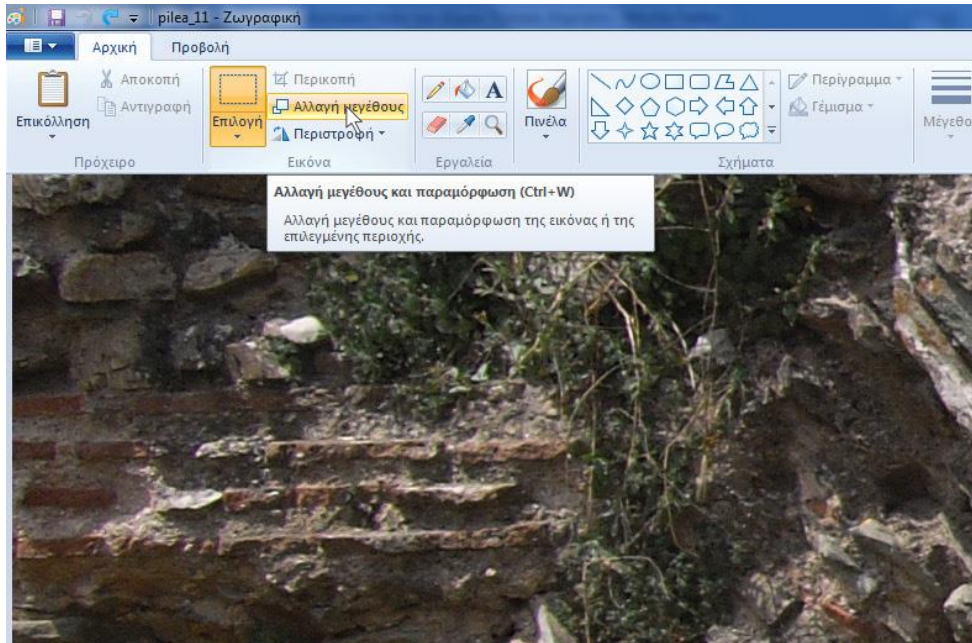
pilea_11 - Ζωγραφική

Αρχική
Προβολή

Επικόλληση
Αποκοπή
Αντιγραφή
Πρόχειρο

Επιλογή
Περικοπή
Αλλαγή μεγέθους
Περιστροφή
Εικόνα

A
Εργαλεία

Πινέλα

Περίγραμμα
Γέμισμα
Σχήματα

Μέγεθο

Αλλαγή μεγέθους και παραμόρφωση (Ctrl+W)

Αλλαγή μεγέθους και παραμόρφωση της εικόνας ή της επιλεγμένης περιοχής.